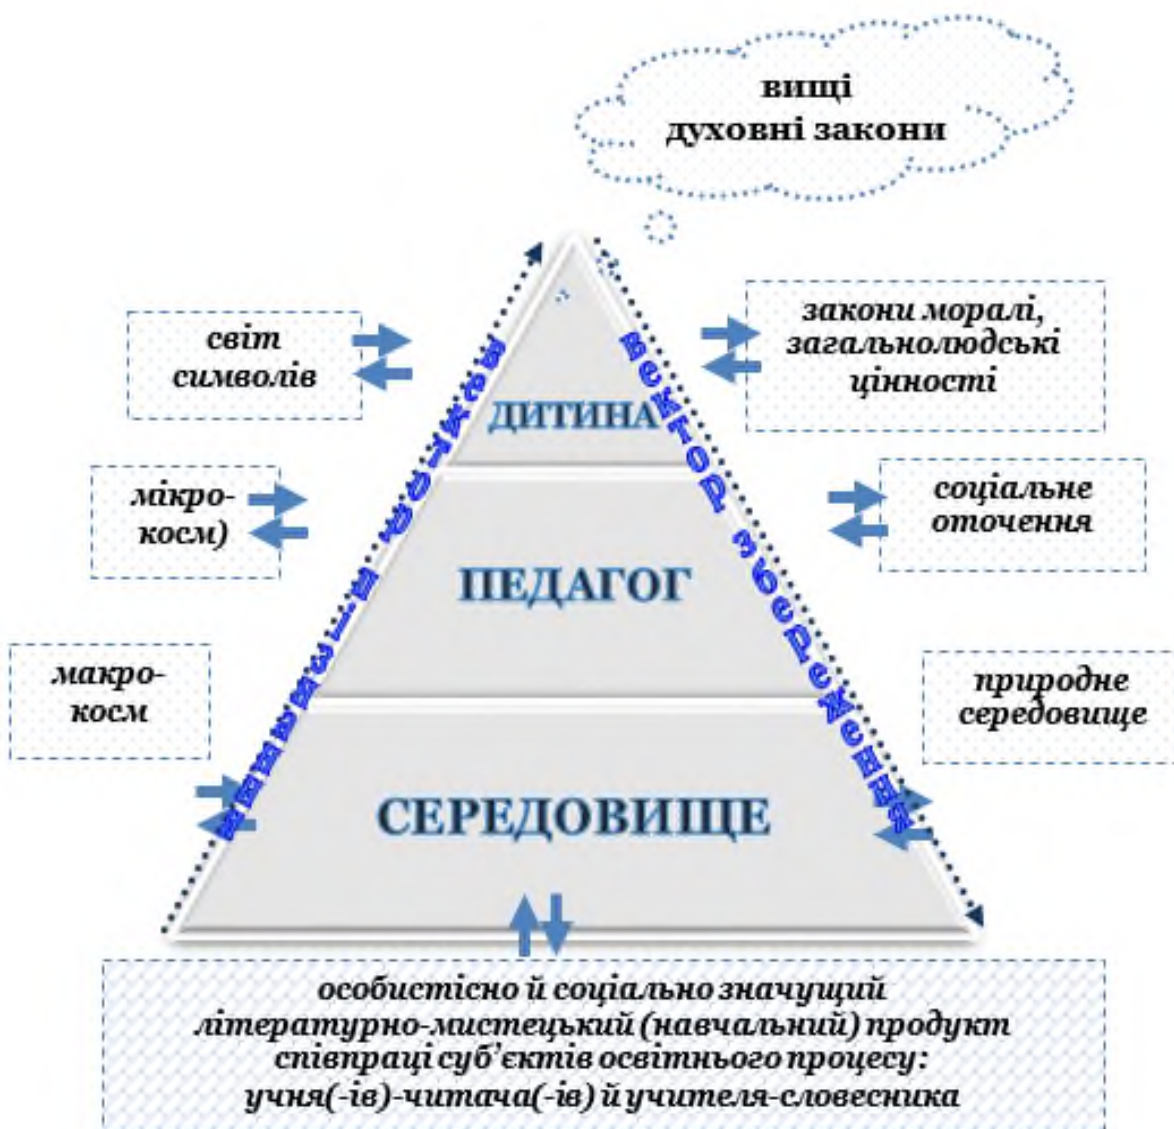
вищі
духовні закони

світ символів

закони моралі, загальнолюдські цінності

ДИТИНА

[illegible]

вектор збереження

мікро-косм)

соціальне оточення

ПЕДАГОГ

макро-косм

природне середовище

СЕРЕДОВИЩЕ

особистісно й соціально значущий літературно-мистецький (навчальний) продукт співпраці суб'єктів освітнього процесу: учня(-ів)-читача(-ів) й учителя-словесника